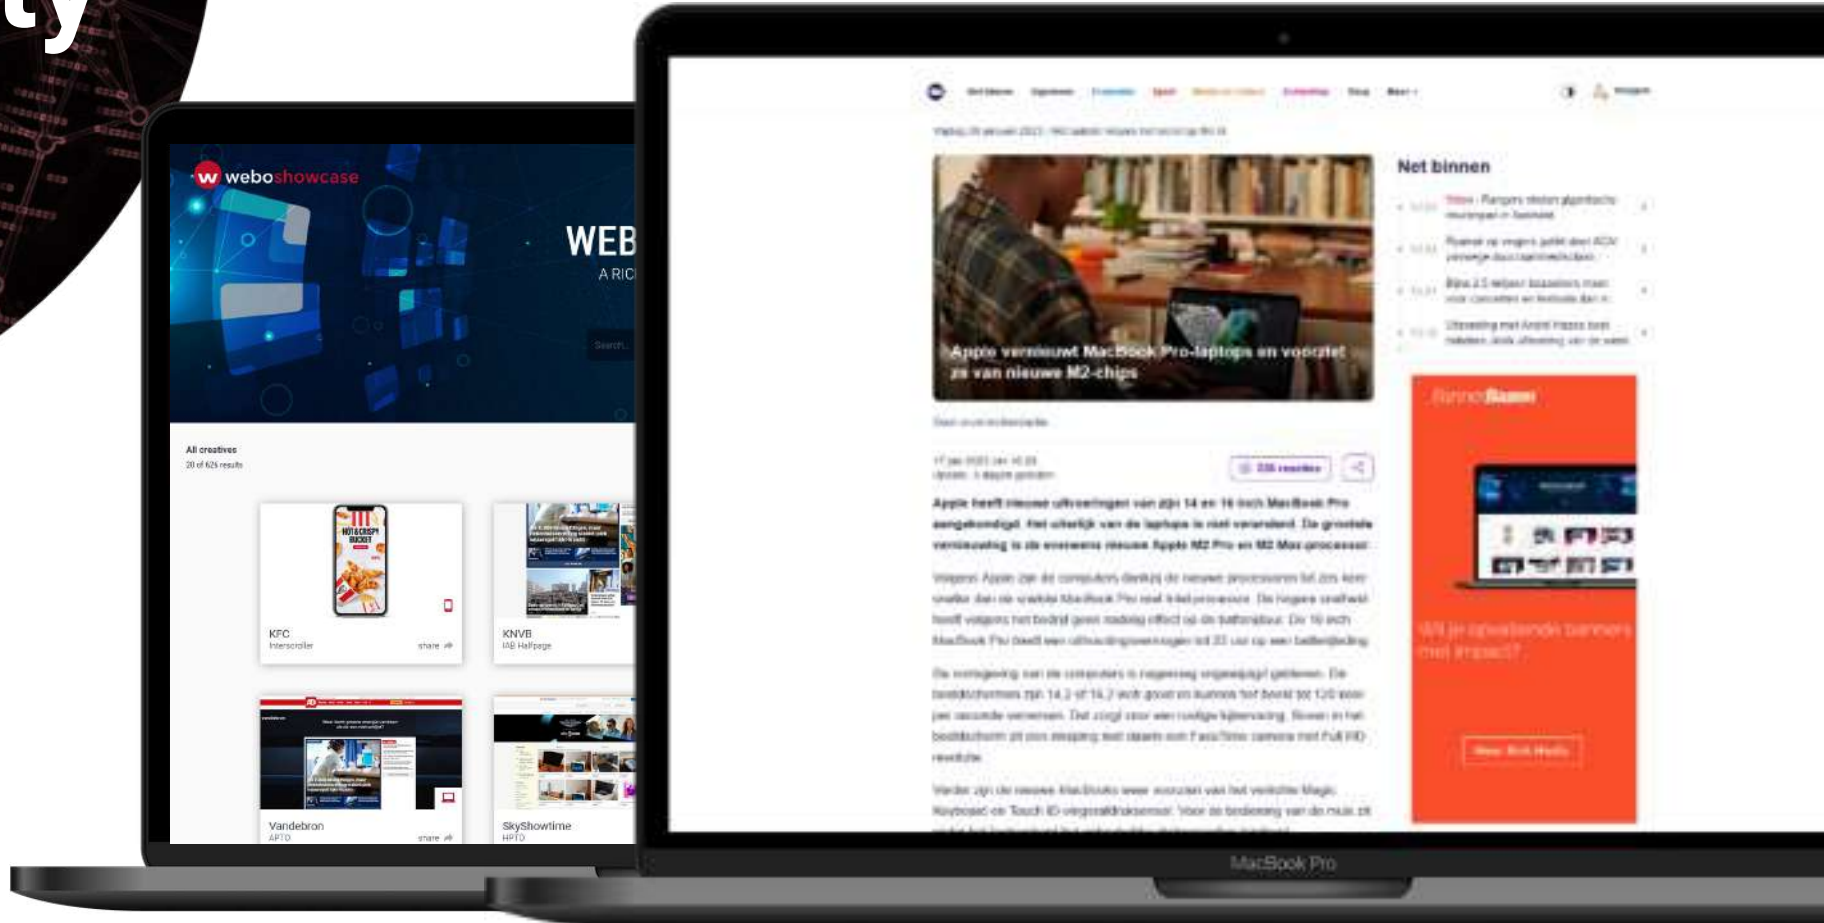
ty

w weboshowcase

WEB
A RIC

Search

All creatives
20 of 626 results

KFC
Interscroller
share

KNVB
IAB Halfpage

Vandebron
APTO
share

SkyShowtime
HPTO

Net binnen

Apple vernieuwt MacBook Pro-laptops en voorziet ze van nieuwe M2-chips

Apple heeft nieuwe uitvoeringen van zijn 14 en 16 inch MacBook Pro aangekondigd. Het uiterlijk van de laptops is niet veranderd. De grootste vernieuwing is de eveneens nieuwe Apple M2 Pro en M2 Max-processor.

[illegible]

MacBook Pro